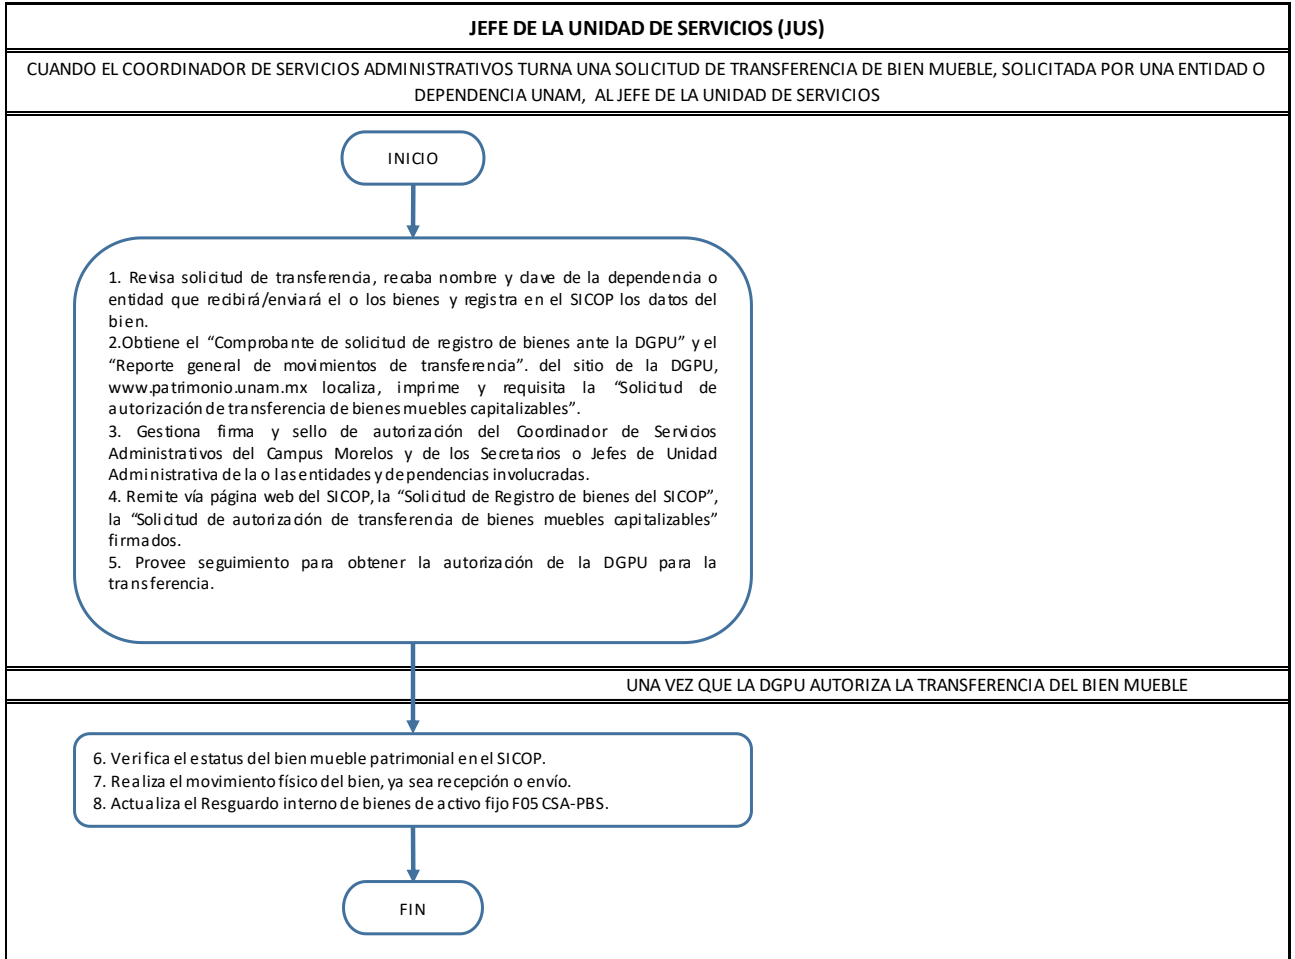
JEFE DE LA UNIDAD DE SERVICIOS (JUS)

CUANDO EL COORDINADOR DE SERVICIOS ADMINISTRATIVOS TURNA UNA SOLICITUD DE TRANSFERENCIA DE BIEN MUEBLE, SOLICITADA POR UNA ENTIDAD O DEPENDENCIA UNAM, AL JEFE DE LA UNIDAD DE SERVICIOS

INICIO

1. Revisa solicitud de transferencia, recaba nombre y clave de la dependencia o entidad que recibirá/enviará el o los bienes y registra en el SICOP los datos del bien.
2.Obtiene el "Comprobante de solicitud de registro de bienes ante la DGPU" y el "Reporte general de movimientos de transferencia". del sitio de la DGPU, www.patrimonio.unam.mx localiza, imprime y requisita la "Solicitud de autorización de transferencia de bienes muebles capitalizables".
3. Gestiona firma y sello de autorización del Coordinador de Servicios Administrativos del Campus Morelos y de los Secretarios o Jefes de Unidad Administrativa de la o las entidades y dependencias involucradas.
4. Remite vía página web del SICOP, la "Solicitud de Registro de bienes del SICOP", la "Solicitud de autorización de transferencia de bienes muebles capitalizables" firmados.
5. Provee seguimiento para obtener la autorización de la DGPU para la transferencia.

UNA VEZ QUE LA DGPU AUTORIZA LA TRANSFERENCIA DEL BIEN MUEBLE

6. Verifica el estatus del bien mueble patrimonial en el SICOP.
7. Realiza el movimiento físico del bien, ya sea recepción o envío.
8. Actualiza el Resguardo interno de bienes de activo fijo F05 CSA-PBS.

FIN